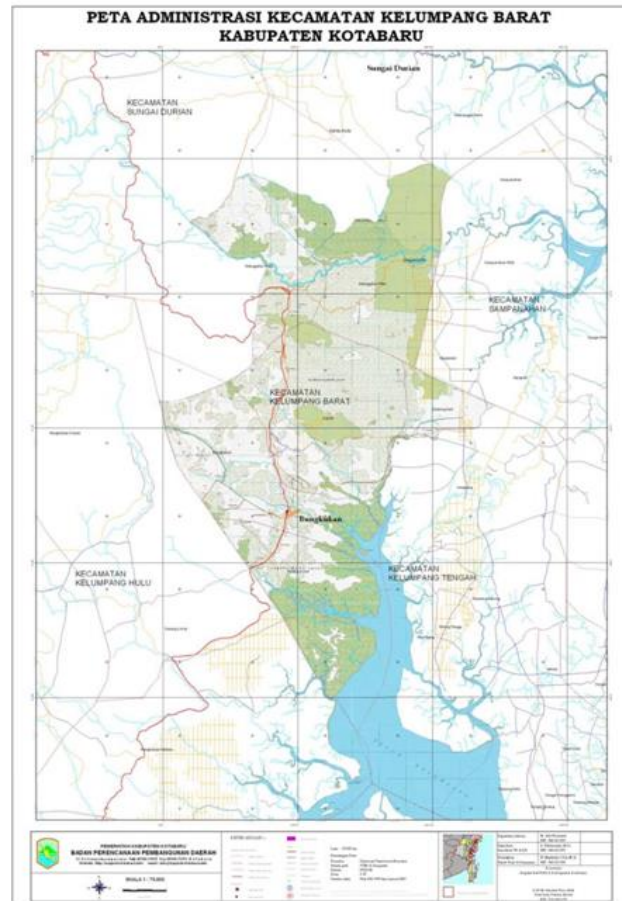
PETA ADMINISTRASI KECAMATAN KELUMPANG BARAT
KABUPATEN KOTABARU

Sungai Durian

KECAMATAN
SUNGAI DURIAN

KECAMATAN
SAMPANAHAN

KECAMATAN
KELUMPANG BARAT

Bungkukan

KECAMATAN
KELUMPANG HULU

KECAMATAN
KELUMPANG TENGAH

PEMERINTAH KABUPATEN KOTABARU
BADAN PERENCANAAN PEMBANGUNAN DAERAH

SKALA 1 : 75.000

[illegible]